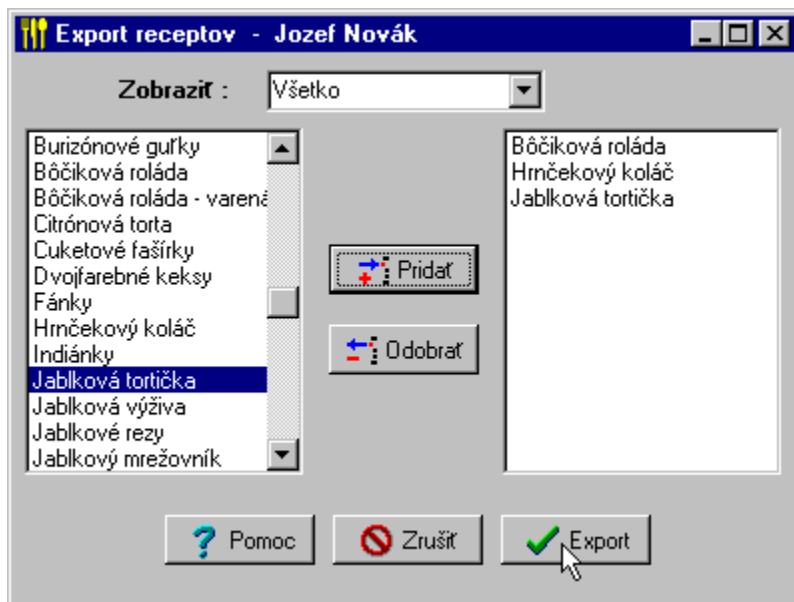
Export receptov - Jozef Novák

Zobraziť : Všetko

Burizónové guľky
Bôčiková roláda
Bôčiková roláda - varená
Citrónová torta
Cuketové fašírky
Dvojfarebné keksy
Fánky
Hrnčekový koláč
Indiánky
Jablková tortička
Jablková výživa
Jablkové rezy
Jablkový mrežovník

Pridať
Odobrať

Bôčiková roláda
Hrnčekový koláč
Jablková tortička

Pomoc
Zrušiť
Export